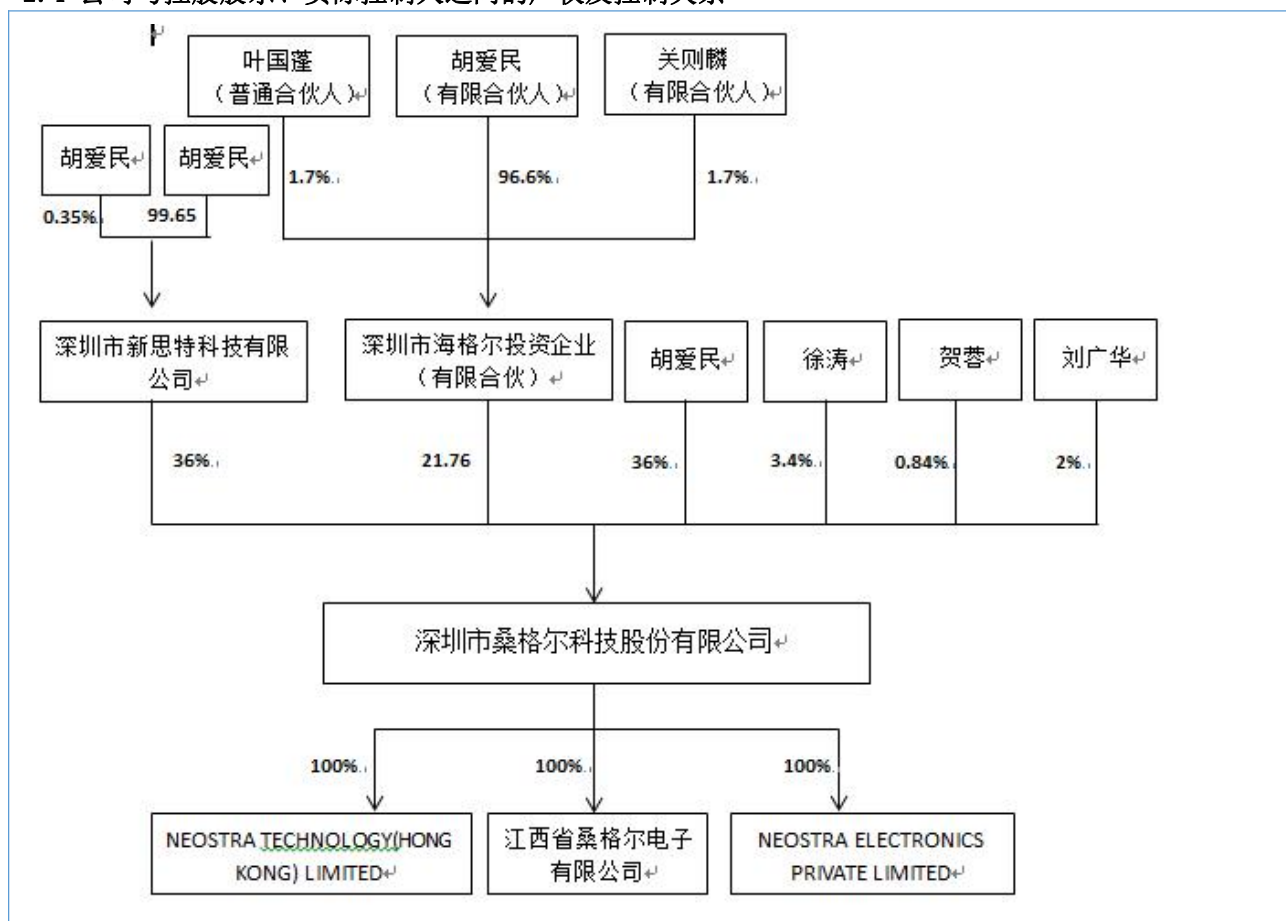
叶国蓬
（普通合伙人）

胡爱民
（有限合伙人）

关则麟
（有限合伙人）

胡爱民

胡爱民

1.7%

96.6%

1.7%

0.35%

99.65

深圳市新思特科技有限公司

深圳市海格尔投资企业（有限合伙）

胡爱民

徐涛

贺蓉

刘广华

36%

21.76

36%

3.4%

0.84%

2%

深圳市桑格尔科技股份有限公司

100%

100%

100%

NEOSTRA TECHNOLOGY(HONG KONG) LIMITED

江西省桑格尔电子有限公司

NEOSTRA ELECTRONICS PRIVATE LIMITED